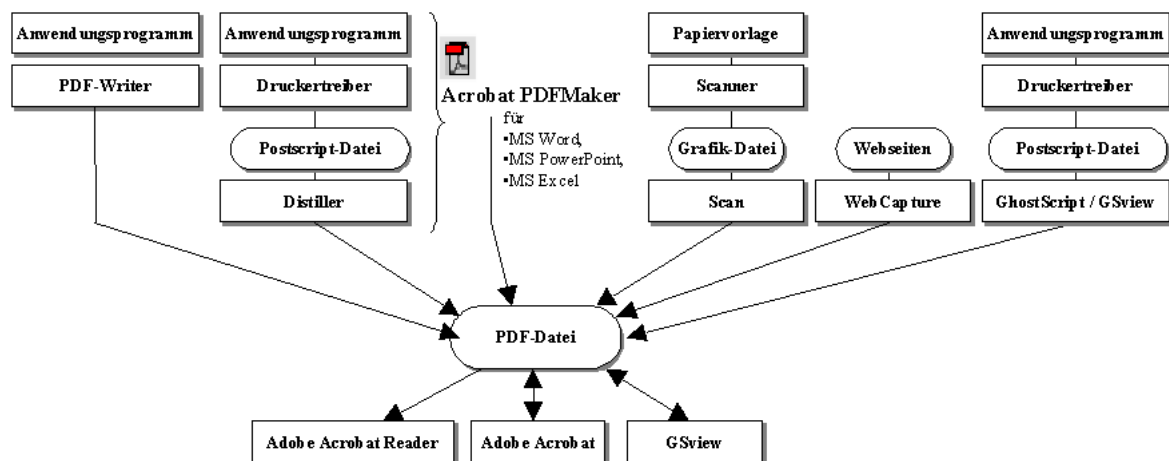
Anwendungsprogramm

PDF-Writer

Anwendungsprogramm

Druckertreiber

Postscript-Datei

Distiller

Acrobat PDFMaker
für
▪MS Word,
▪MS PowerPoint,
▪MS Excel

Papiervorlage

Scanner

Grafik-Datei

Scan

Webseiten

WebCapture

Anwendungsprogramm

Druckertreiber

Postscript-Datei

GhostScript / GSview

PDF-Datei

Adobe Acrobat Reader

Adobe Acrobat

GSview